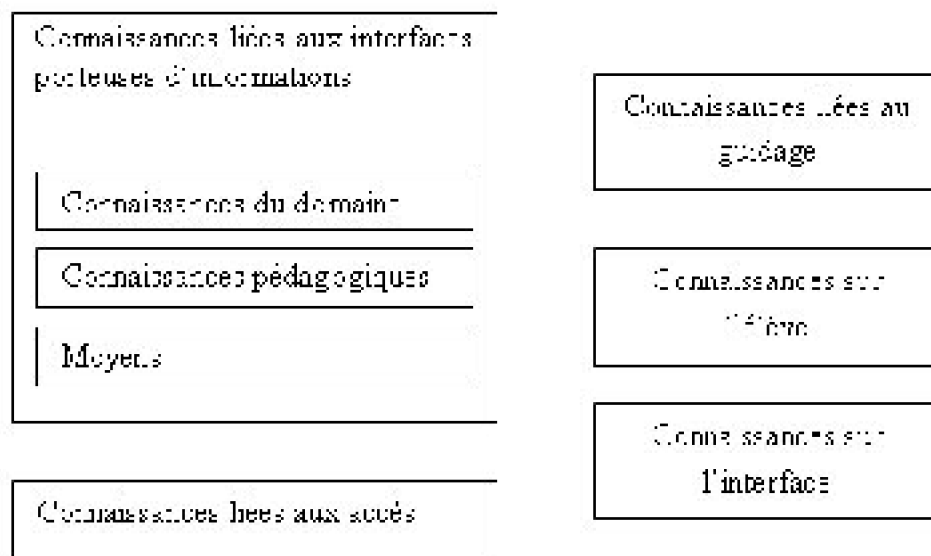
Connaissances liées aux interfaces porteuses d'informations

Connaissances du domaine

Connaissances pédagogiques

Moyens

Connaissances liées aux accès

Connaissances liées au guidage

Connaissances sur l'élève

Connaissances sur l'interface